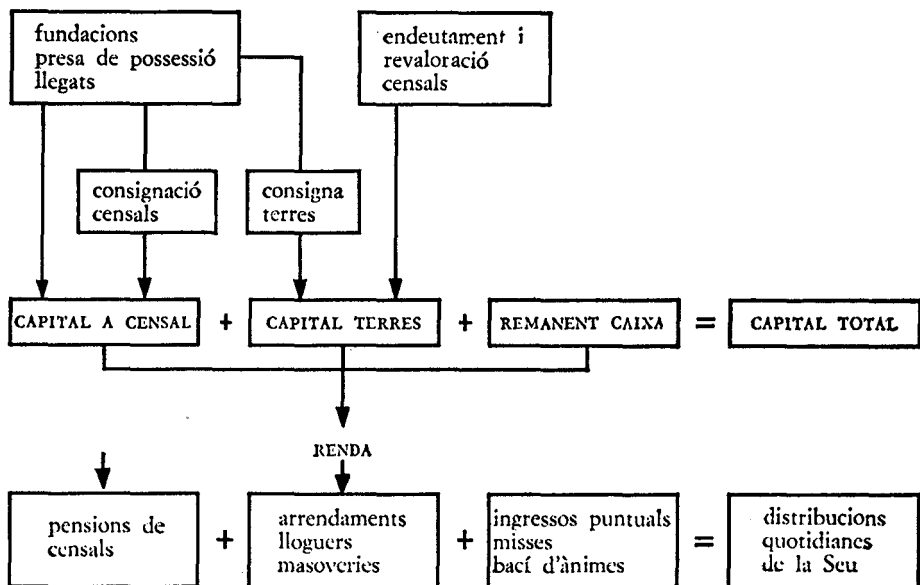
fundacions
presa de possessió
llegats

endeutament i
revaloració
censals

consignació
censals

consigna
terres

CAPITAL A CENSAL + CAPITAL TERRES + REMANENT CAIXA = CAPITAL TOTAL

RENDA

pensions de
censals

+

arrendaments
lloguers
masoveries

+

ingressos puntuals
misses
bací d'ànimes

=

distribucions
quotidianes
de la Seu